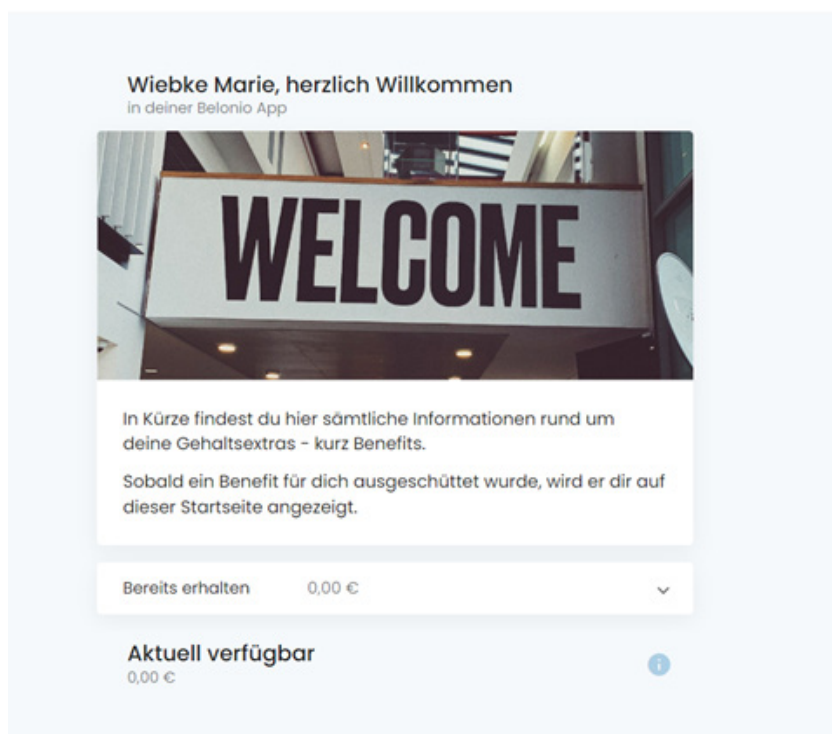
Wiebke Marie, herzlich Willkommen
in deiner Belonio App

WELCOME

In Kürze findest du hier sämtliche Informationen rund um deine Gehaltsextras - kurz Benefits.

Sobald ein Benefit für dich ausgeschüttet wurde, wird er dir auf dieser Startseite angezeigt.

Bereits erhalten 0,00 €

Aktuell verfügbar
0,00 €